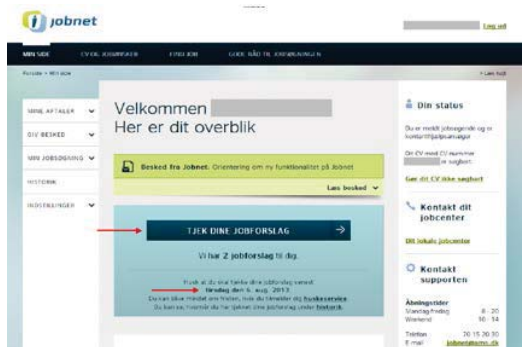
jobnet

Log ud

MIN SIDE | CV OG JOBØNSKER | FIND JOB | GODE RÅD TIL JOBSØGNINGEN

Forside > Min side

> Læs højt

MINE AFTALER

GIV BESKED

MIN JOBSØGNING

HISTORIK

INDSTILLINGER

Velkommen

Her er dit overblik

Besked fra Jobnet. Orientering om ny funktionalitet på Jobnet

Læs besked

TJEK DINE JOBFORSLAG

Vi har 2 jobforslag til dig.

Husk at du skal tjekke dine jobforslag senest tirsdag den 6. aug. 2013.

Du kan blive meldt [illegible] hvis du tilmelder dig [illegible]service.

Du kan se, hvornår du har tjekket dine jobforslag under historik.

Din status

Du er meldt jobsøgende og er kontanthjælpsmodtager

Dit CV med CV-nummer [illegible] er søgbart.

Gør dit CV ikke søgbart

Kontakt dit jobcenter

Dit lokale jobcenter

Kontakt supporten

Åbningstider

Mandag-fredag 8 - 20

Weekend 10 - 14

Telefon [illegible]

E-mail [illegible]